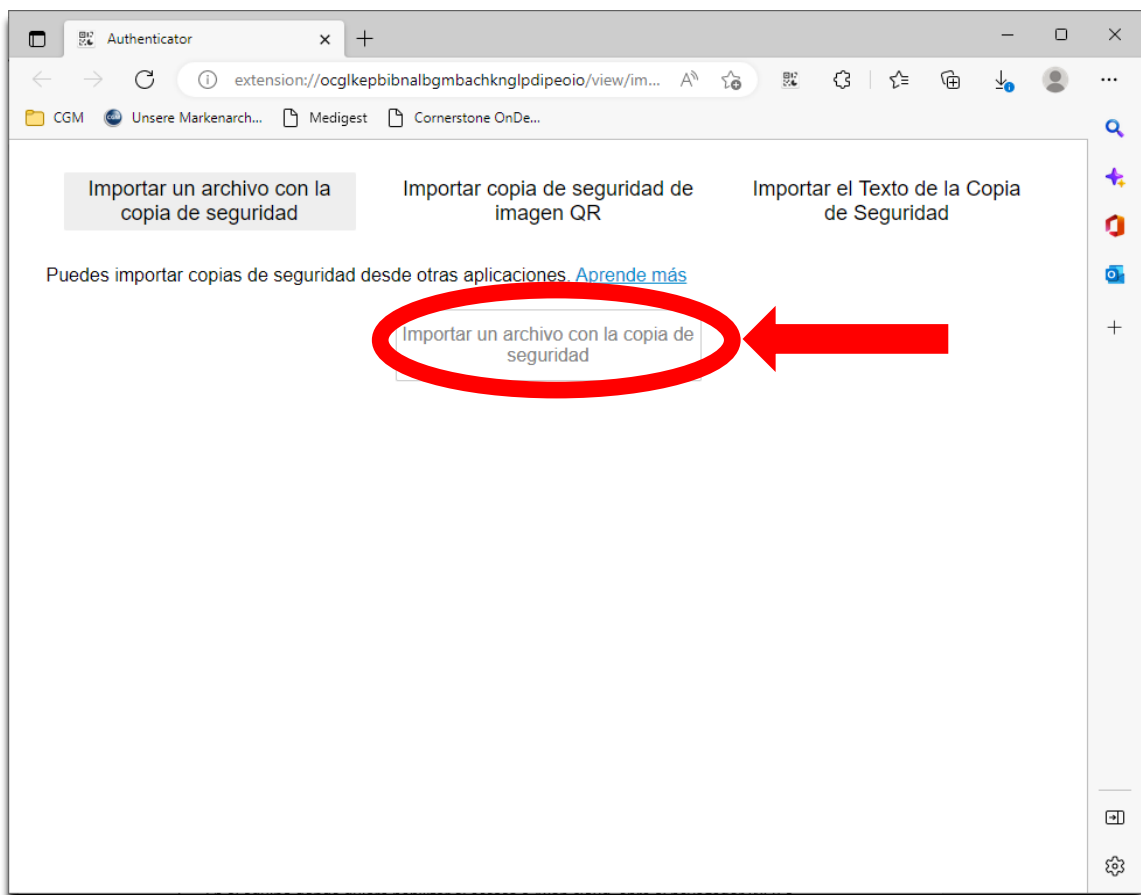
Authenticator

extension://ocglkepbibnalbgmbachknglpdipeoio/view/im...

CGM Unsere Markenarch... Medigest Cornerstone OnDe...

Importar un archivo con la copia de seguridad

Importar copia de seguridad de imagen QR

Importar el Texto de la Copia de Seguridad

Puedes importar copias de seguridad desde otras aplicaciones. Aprende más

Importar un archivo con la copia de seguridad